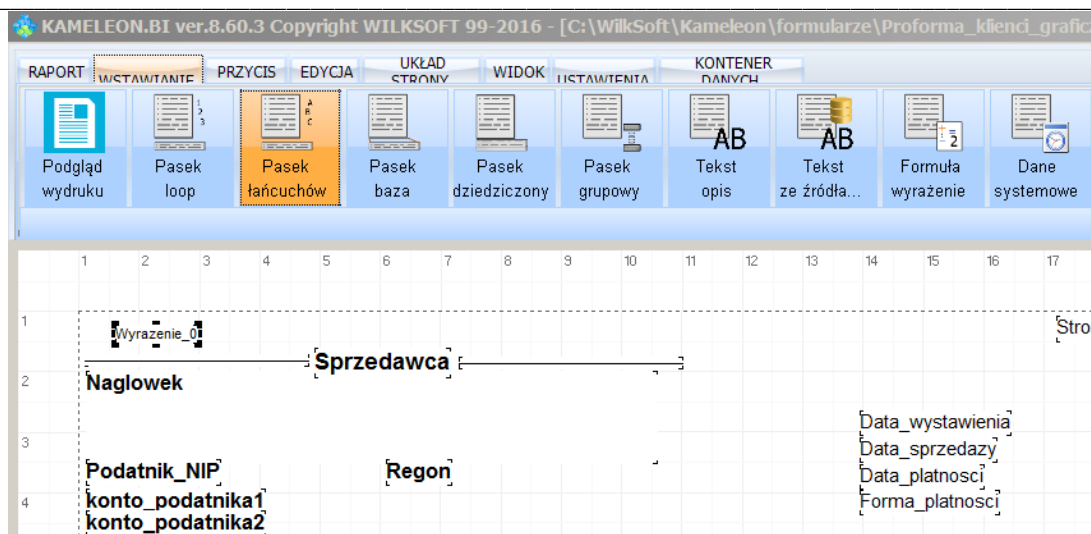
KAMELEON.BI ver.8.60.3 Copyright WILKSOFT 99-2016 - [C:\WilkSoft\Kameleon\formularze\Proforma_klienci_grafic

RAPORT WSTAWIANIE PRZYCIS EDYCJA UKŁAD STRONY WIDOK USTAWIENIA KONTENER DANYCH

Podgląd wydruku
Pasek loop
Pasek łańcuchów
Pasek baza
Pasek dziedziczony
Pasek grupowy
Tekst opis
Tekst ze źródła...
Formuła wyrażenie
Dane systemowe

1 2 3 4 5 6 7 8 9 10 11 12 13 14 15 16 17

1
Wyrazenie_0
Stro
Sprzedawca
2
Naglowek
Data_wystawienia
3
Data_sprzedazy
Podatnik_NIP
Regon
Data_platnosci
4
konto_podatnika1
Forma_platnosci
konto_podatnika2